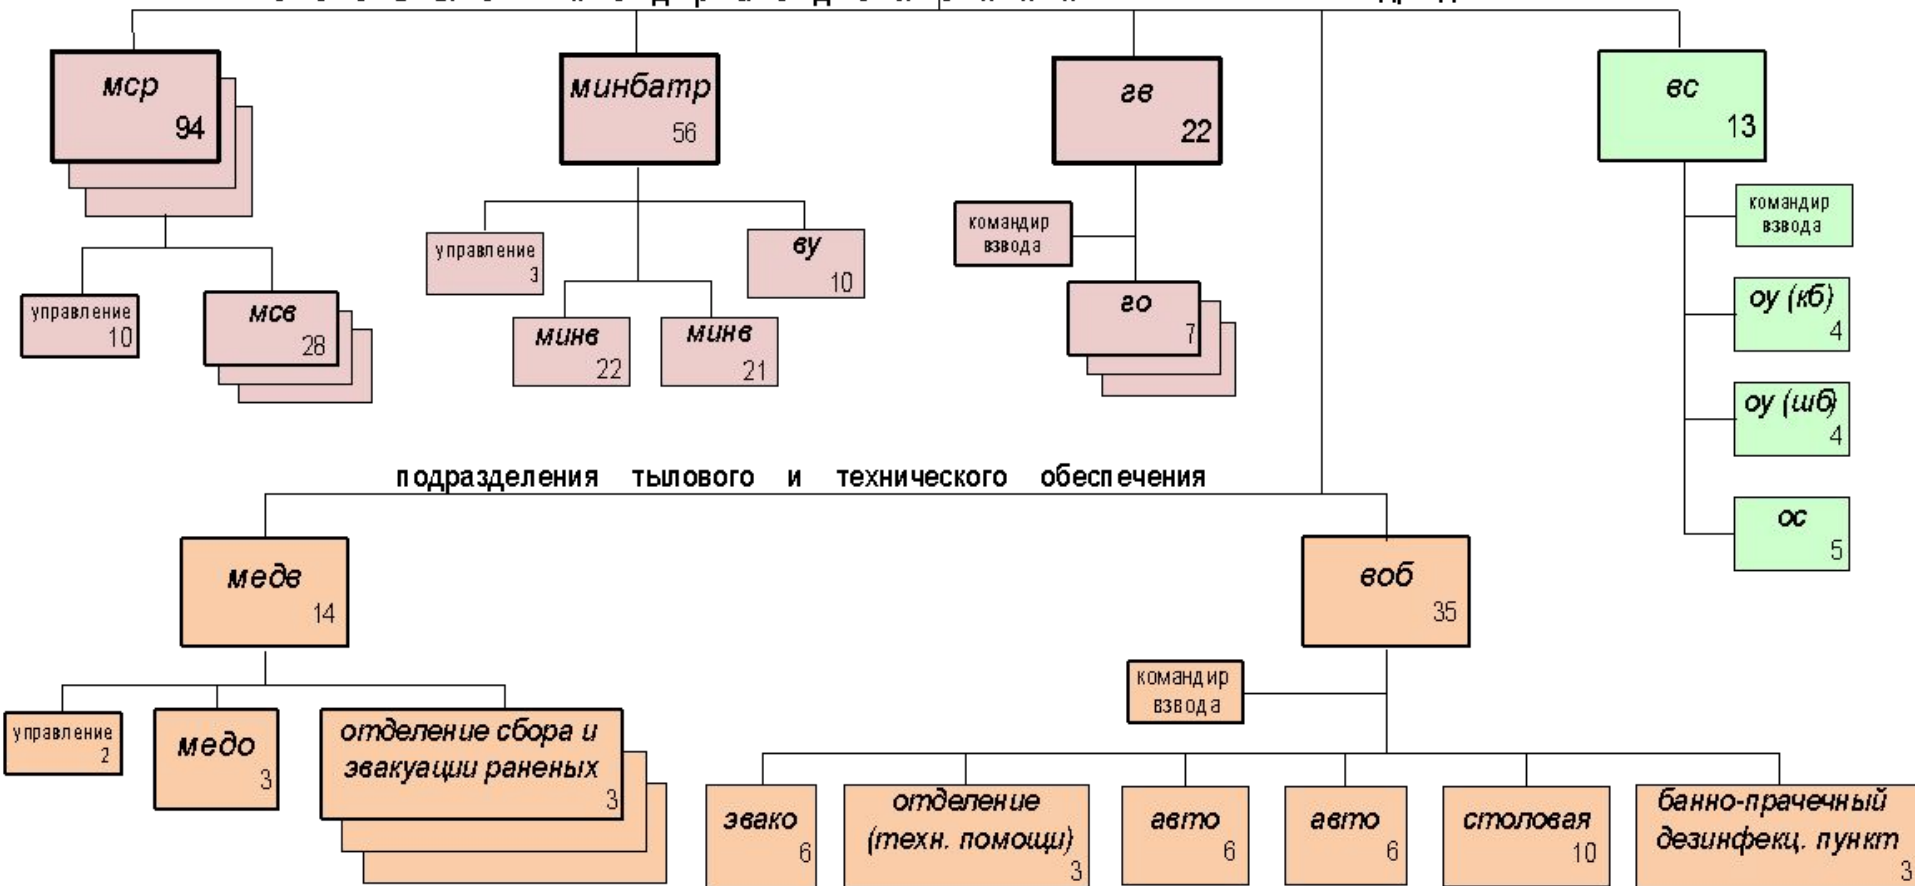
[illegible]

мср
94

управление
10

мсв
28

минбатр
56

управление
3

ву
10

минв
22

минв
21

гв
22

командир взвода

го
7

вс
13

командир взвода

оу (кб)
4

оу (шб)
4

ос
5

подразделения тылового и технического обеспечения

медв
14

управление
2

медо
3

отделение сбора и эвакуации раненых
3

воб
35

командир взвода

эвако
6

отделение (техн. помощи)
3

авто
6

авто
6

столовая
10

банно-прачечный дезинфекц. пункт
3